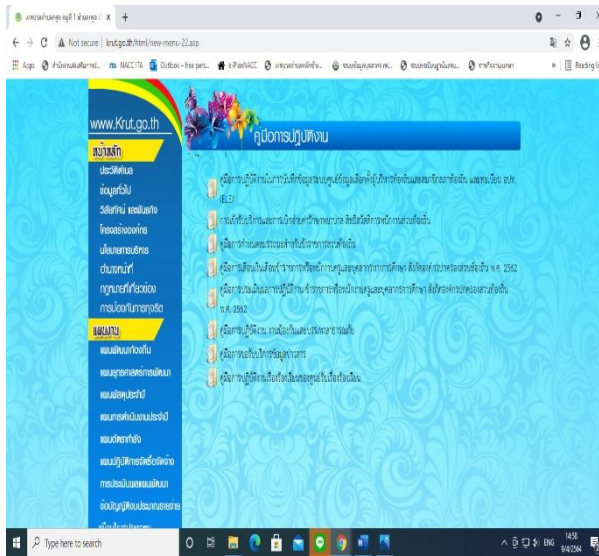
Not secure | krut.go.th/html/new-menu-22.asp

Apps | NACC ITA | Outlook – free pers... | e-PlanNACC | Reading list

www.Krut.go.th

หน้าหลัก
ประวัติความเป็นมา
ข้อมูลทั่วไป
วิสัยทัศน์ พันธกิจ
โครงสร้างองค์กร
นโยบายการบริหาร
อำนาจหน้าที่
กฎหมายที่เกี่ยวข้อง
การป้องกันการทุจริต

แผนงาน
แผนพัฒนาท้องถิ่น
แผนยุทธศาสตร์การพัฒนา
แผนอัตรากำลัง
แผนการดำเนินงานประจำปี
แผนจัดหาพัสดุ
แผนปฏิบัติการป้องกันการทุจริต
การประเมินผลแผนพัฒนา
ข้อบัญญัติงบประมาณรายจ่าย

คู่มือการปฏิบัติงาน

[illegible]
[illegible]
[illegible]
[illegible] พ.ศ. 2562
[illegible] พ.ศ. 2562
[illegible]
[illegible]
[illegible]

Type here to search
ENG 14:50 9/4/2564